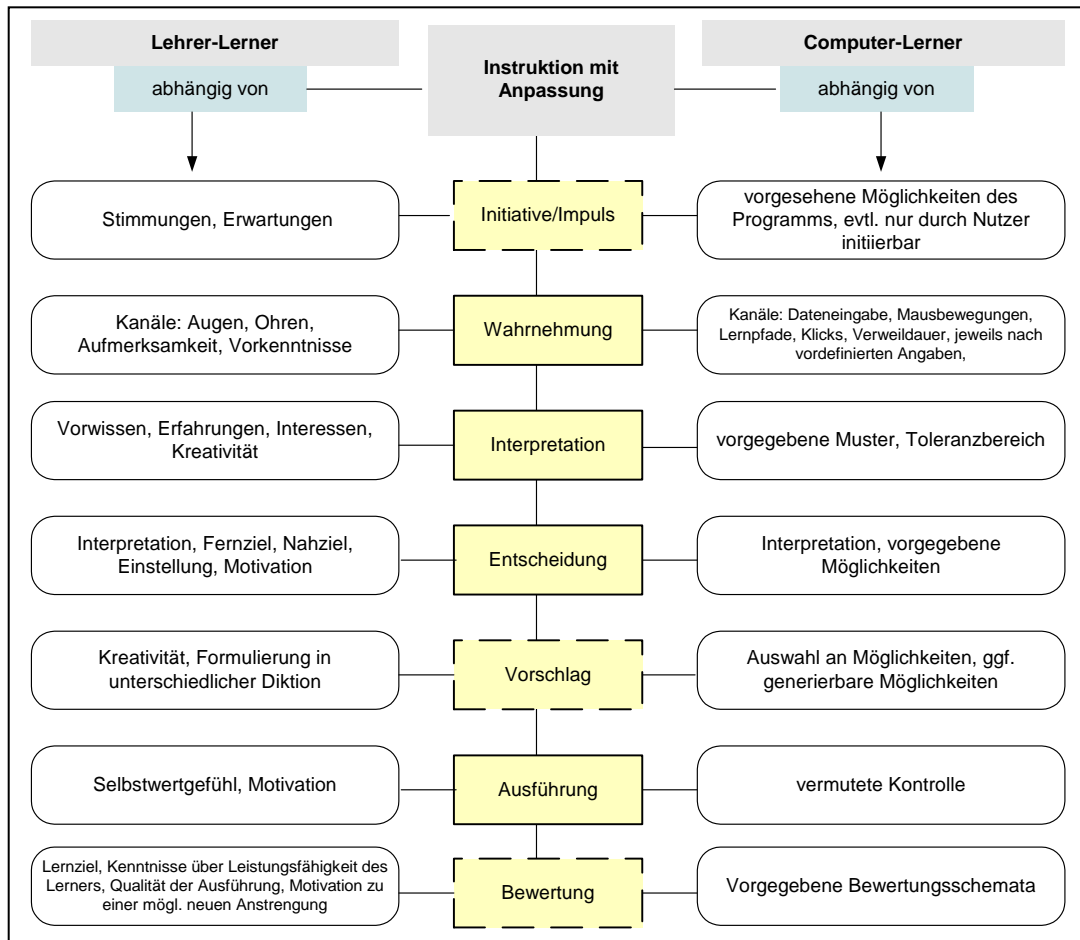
Lehrer-Lerner

abhängig von

Instruktion mit Anpassung

Computer-Lerner

abhängig von

Stimmungen, Erwartungen

Initiative/Impuls

vorgesehene Möglichkeiten des Programms, evtl. nur durch Nutzer initiierbar

Kanäle: Augen, Ohren, Aufmerksamkeit, Vorkenntnisse

Wahrnehmung

Kanäle: Dateneingabe, Mausbewegungen, Lernpfade, Klicks, Verweildauer, jeweils nach vordefinierten Angaben,

Vorwissen, Erfahrungen, Interessen, Kreativität

Interpretation

vorgegebene Muster, Toleranzbereich

Interpretation, Fernziel, Nahziel, Einstellung, Motivation

Entscheidung

Interpretation, vorgegebene Möglichkeiten

Kreativität, Formulierung in unterschiedlicher Diktion

Vorschlag

Auswahl an Möglichkeiten, ggf. generierbare Möglichkeiten

Selbstwertgefühl, Motivation

Ausführung

vermutete Kontrolle

Lernziel, Kenntnisse über Leistungsfähigkeit des Lerners, Qualität der Ausführung, Motivation zu einer mögl. neuen Anstrengung

Bewertung

Vorgegebene Bewertungsschemata